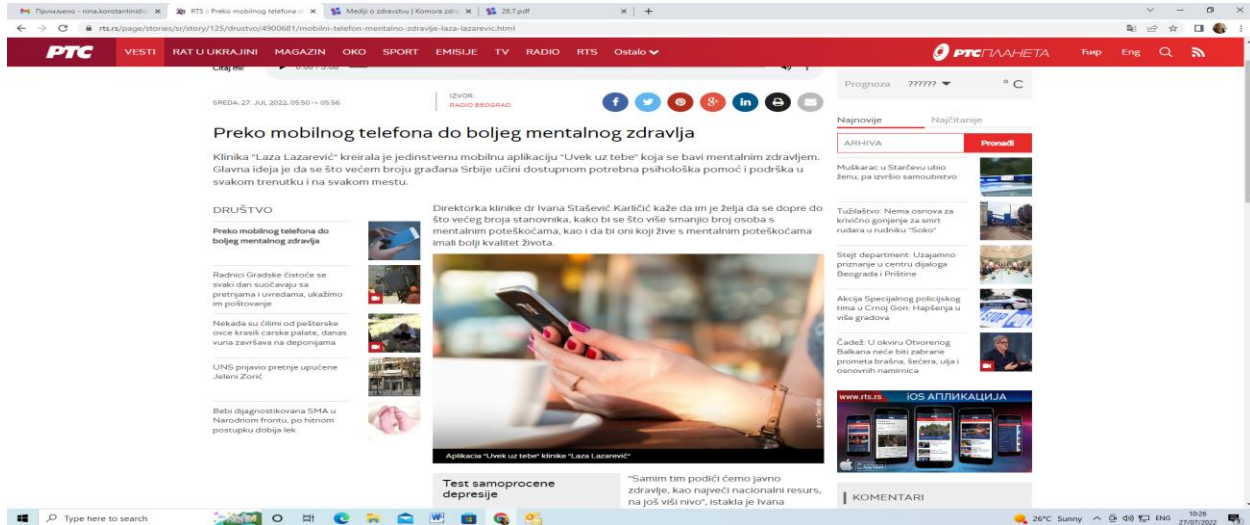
Примљено - nina.konstantinid... ×
RTS :: Preko mobilnog telefona d... ×
Mediji o zdravstvu | Komora zdr... ×
26.7.pdf ×
+

rts.rs/page/stories/sr/story/125/drustvo/4900681/mobilni-telefon-mentalno-zdravlje-laza-lazarevic.html

РТС VESTI RAT U UKRAJINI MAGAZIN OKO SPORT EMISIJE TV RADIO RTS Ostalo
РТС ПЛАНЕТА Ћир Eng

Čitaj mi 0:00 / 3:00

SREDA, 27. JUL 2022, 05:50 → 05:56

IZVOR:
RADIO BEOGRAD

Preko mobilnog telefona do boljeg mentalnog zdravlja

Klinika "Laza Lazarević" kreirala je jedinstvenu mobilnu aplikaciju "Uvek uz tebe" koja se bavi mentalnim zdravljem. Glavna ideja je da se što većem broju građana Srbije učini dostupnom potrebna psihološka pomoć i podrška u svakom trenutku i na svakom mestu.

DRUŠTVO

Preko mobilnog telefona do boljeg mentalnog zdravlja

Radnici Gradske čistoće se svaki dan suočavaju sa pretnjama i uvredama, ukažimo im poštovanje

Nekada su ćilimi od pešterske ovce krasili carske palate, danas vuna završava na deponijama

UNS prijavio pretnje upućene Jeleni Zorić

Bebi dijagnostikovana SMA u Narodnom frontu, po hitnom postupku dobija lek

Direktorka klinike dr Ivana Stašević Karličić kaže da im je želja da se dopre do što većeg broja stanovnika, kako bi se što više smanjio broj osoba s mentalnim poteškoćama, kao i da bi oni koji žive s mentalnim poteškoćama imali bolji kvalitet života.

Aplikacija "Uvek uz tebe" klinike "Laza Lazarević"

Test samoprocene depresije

"Samim tim podići ćemo javno zdravlje, kao najveći nacionalni resurs, na još viši nivo", istakla je Ivana

Prognoza ?????? °C

Najnovije Najčitanije

ARHIVA Pronađi

Muškarac u Starčevu ubio ženu, pa izvršio samoubistvo

Tužilaštvo: Nema osnova za krivično gonjenje za smrt rudara u rudniku "Soko"

Stejt department: Uzajamno priznanje u centru dijaloga Beograda i Prištine

Akcija Specijalnog policijskog tima u Crnoj Gori: Hapšenja u više gradova

Čadež: U okviru Otvorenog Balkana neće biti zabrane prometa brašna, šećera, ulja i osnovnih namirnica

www.rts.rs iOS АПЛИКАЦИЈА

KOMENTARI

Type here to search
26°C Sunny ENG 10:26 27/07/2022